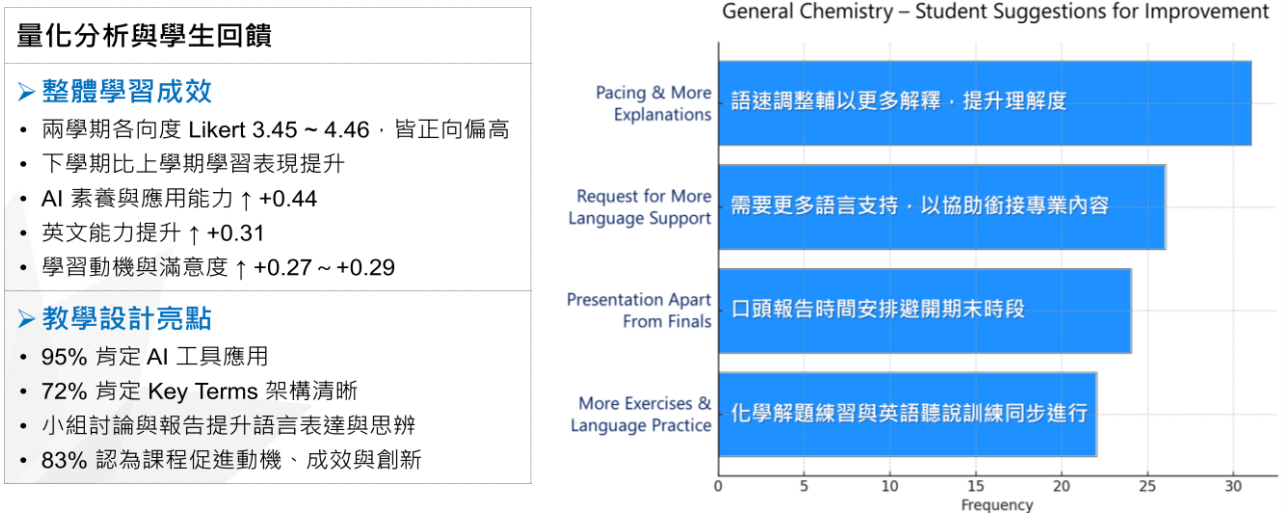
量化分析與學生回饋

➢ 整體學習成效
• 兩學期各向度 Likert 3.45 ~ 4.46，皆正向偏高
• 下學期比上學期學習表現提升
• AI 素養與應用能力 ↑ +0.44
• 英文能力提升 ↑ +0.31
• 學習動機與滿意度 ↑ +0.27 ~ +0.29

➢ 教學設計亮點
• 95% 肯定 AI 工具應用
• 72% 肯定 Key Terms 架構清晰
• 小組討論與報告提升語言表達與思辨
• 83% 認為課程促進動機、成效與創新

General Chemistry – Student Suggestions for Improvement

| Category | Suggestion |
|---|---|
| Pacing & More Explanations | 語速調整輔以更多解釋，提升理解度 |
| Request for More Language Support | 需要更多語言支持，以協助銜接專業內容 |
| Presentation Apart From Finals | 口頭報告時間安排避開期末時段 |
| More Exercises & Language Practice | 化學解題練習與英語聽說訓練同步進行 |

0 5 10 15 20 25 30
Frequency